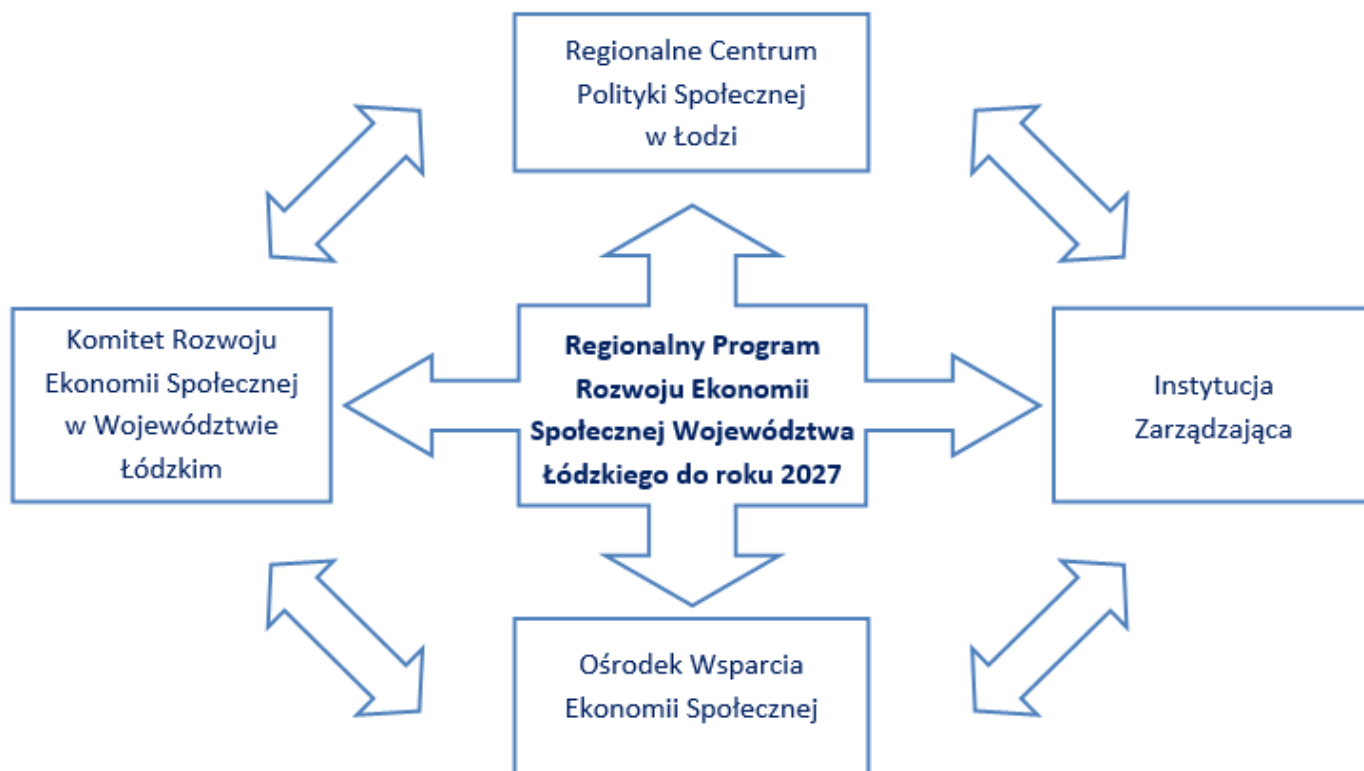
Regionalne Centrum Polityki Społecznej w Łodzi

Komitet Rozwoju Ekonomii Społecznej w Województwie Łódzkim

**Regionalny Program Rozwoju Ekonomii Społecznej Województwa Łódzkiego do roku 2027**

Instytucja Zarządzająca

Ośrodek Wsparcia Ekonomii Społecznej